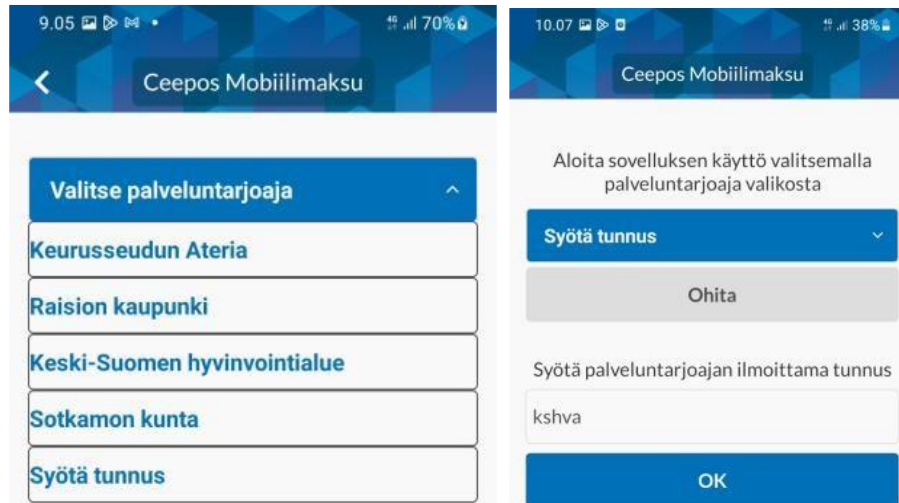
9.05 70%

Ceepos Mobiilimaksu

Valitse palveluntarjoaja

Keurusseudun Ateria

Raision kaupunki

Keski-Suomen hyvinvointialue

Sotkamon kunta

Syötä tunnus

10.07 38%

Ceepos Mobiilimaksu

Aloita sovelluksen käyttö valitsemalla palveluntarjoaja valikosta

Syötä tunnus

Ohita

Syötä palveluntarjoajan ilmoittama tunnus

kshva

OK